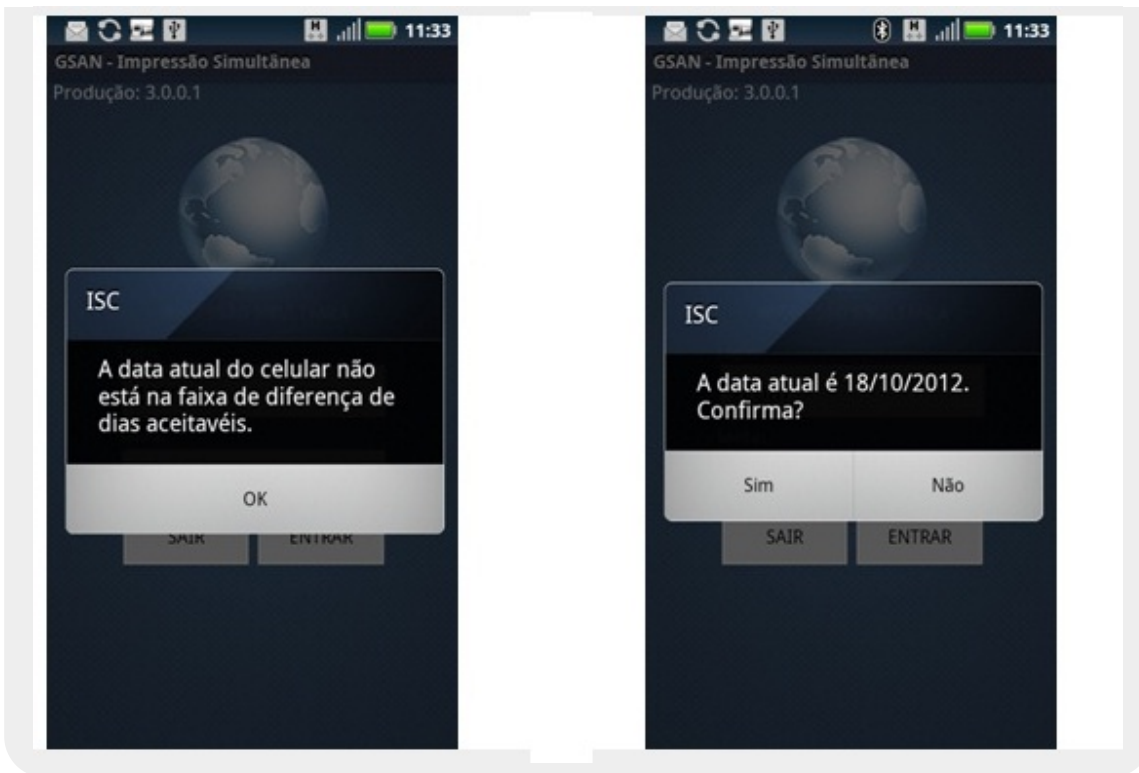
11:33

GSAN - Impressão Simultânea

Produção: 3.0.0.1

ISC

A data atual do celular não está na faixa de diferença de dias aceitavéis.

OK

SAIR ENTRAR

11:33

GSAN - Impressão Simultânea

Produção: 3.0.0.1

ISC

A data atual é 18/10/2012. Confirma?

Sim Não

SAIR ENTRAR